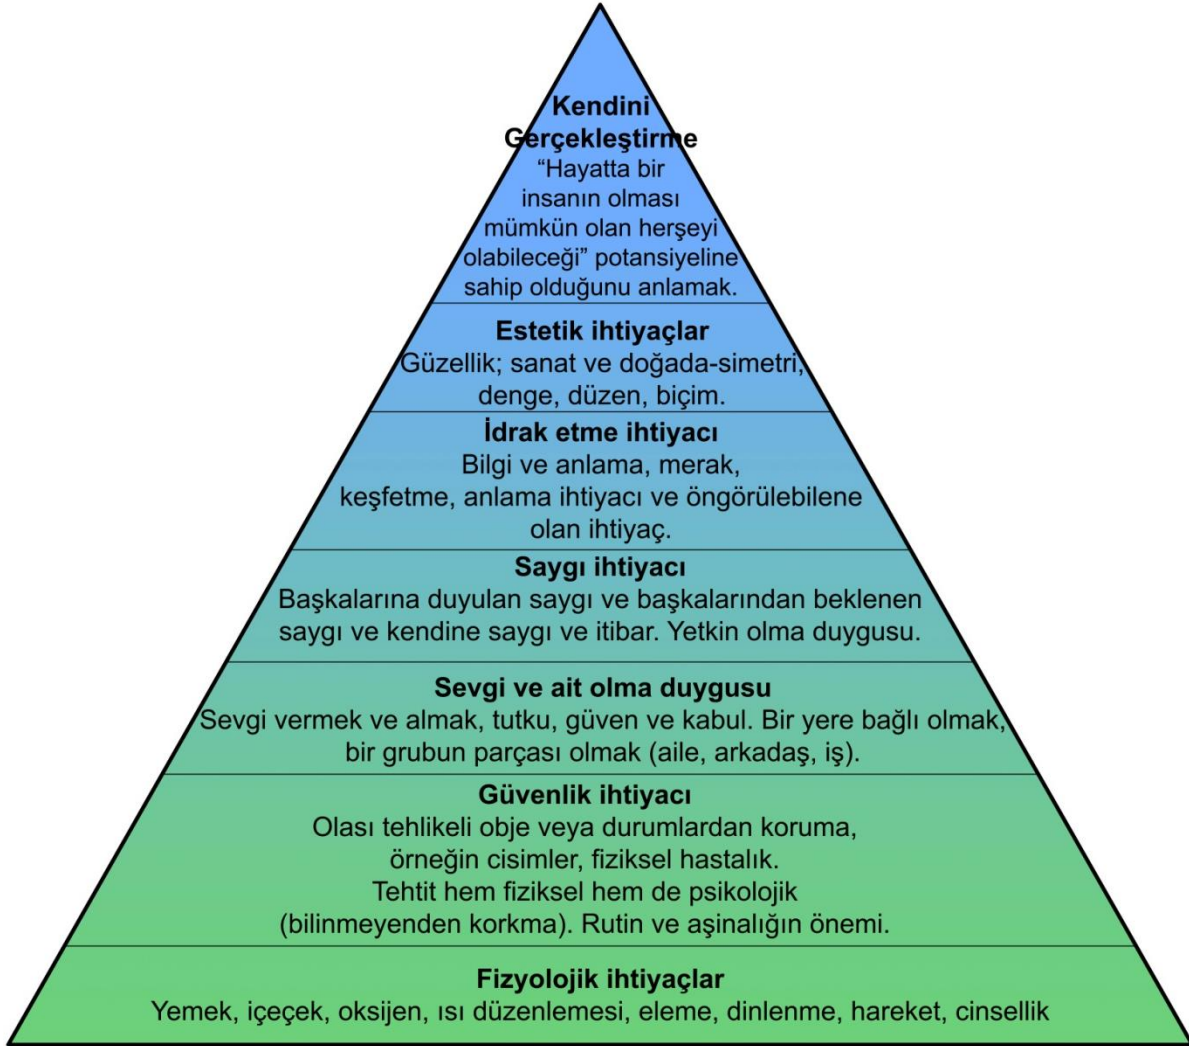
Kendini Gerçekleştirme
“Hayatta bir insanın olması mümkün olan herşeyi olabileceği” potansiyeline sahip olduğunu anlamak.

Estetik ihtiyaçlar
Güzellik; sanat ve doğada-simetri, denge, düzen, biçim.

İdrak etme ihtiyacı
Bilgi ve anlama, merak, keşfetme, anlama ihtiyacı ve öngörülebilene olan ihtiyaç.

Saygı ihtiyacı
Başkalarına duyulan saygı ve başkalarından beklenen saygı ve kendine saygı ve itibar. Yetkin olma duygusu.

Sevgi ve ait olma duygusu
Sevgi vermek ve almak, tutku, güven ve kabul. Bir yere bağlı olmak, bir grubun parçası olmak (aile, arkadaş, iş).

Güvenlik ihtiyacı
Olası tehlikeli obje veya durumlardan koruma, örneğin cisimler, fiziksel hastalık. Tehtit hem fiziksel hem de psikolojik (bilinmeyenden korkma). Rutin ve aşinalığın önemi.

Fizyolojik ihtiyaçlar
Yemek, içeçek, oksijen, ısı düzenlemesi, eleme, dinlenme, hareket, cinsellik